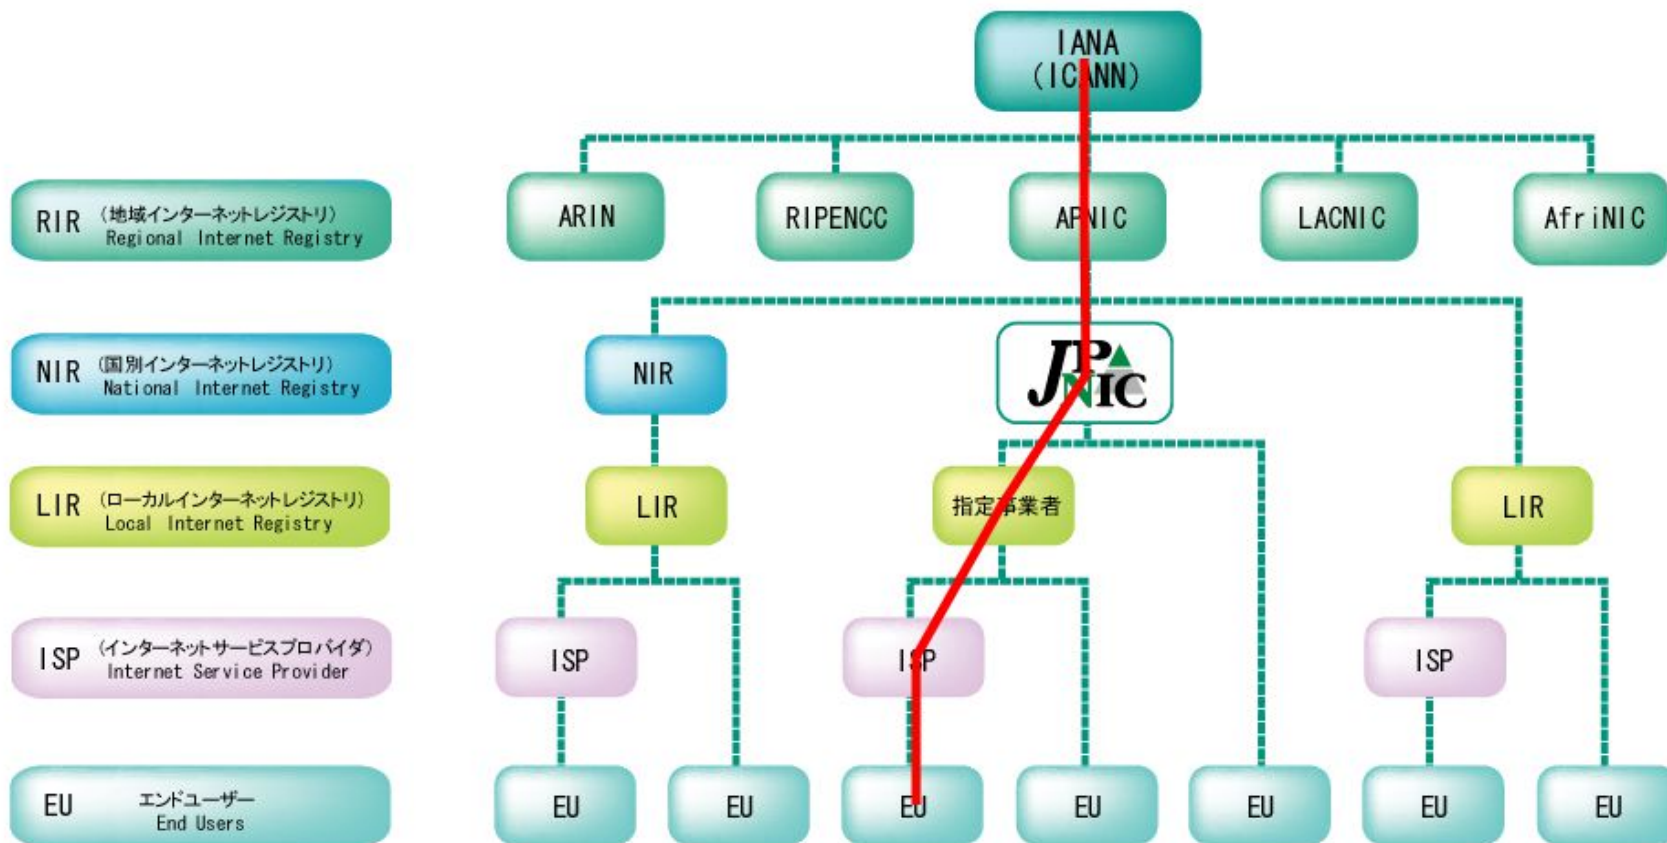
IANA
(ICANN)

RIR （地域インターネットレジストリ）
Regional Internet Registry

ARIN

RIPENCC

APNIC

LACNIC

AfriNIC

NIR （国別インターネットレジストリ）
National Internet Registry

NIR

JPNIC

LIR （ローカルインターネットレジストリ）
Local Internet Registry

LIR

指定事業者

LIR

ISP （インターネットサービスプロバイダ）
Internet Service Provider

ISP

ISP

ISP

EU エンドユーザー
End Users

EU

EU

EU

EU

EU

EU

EU